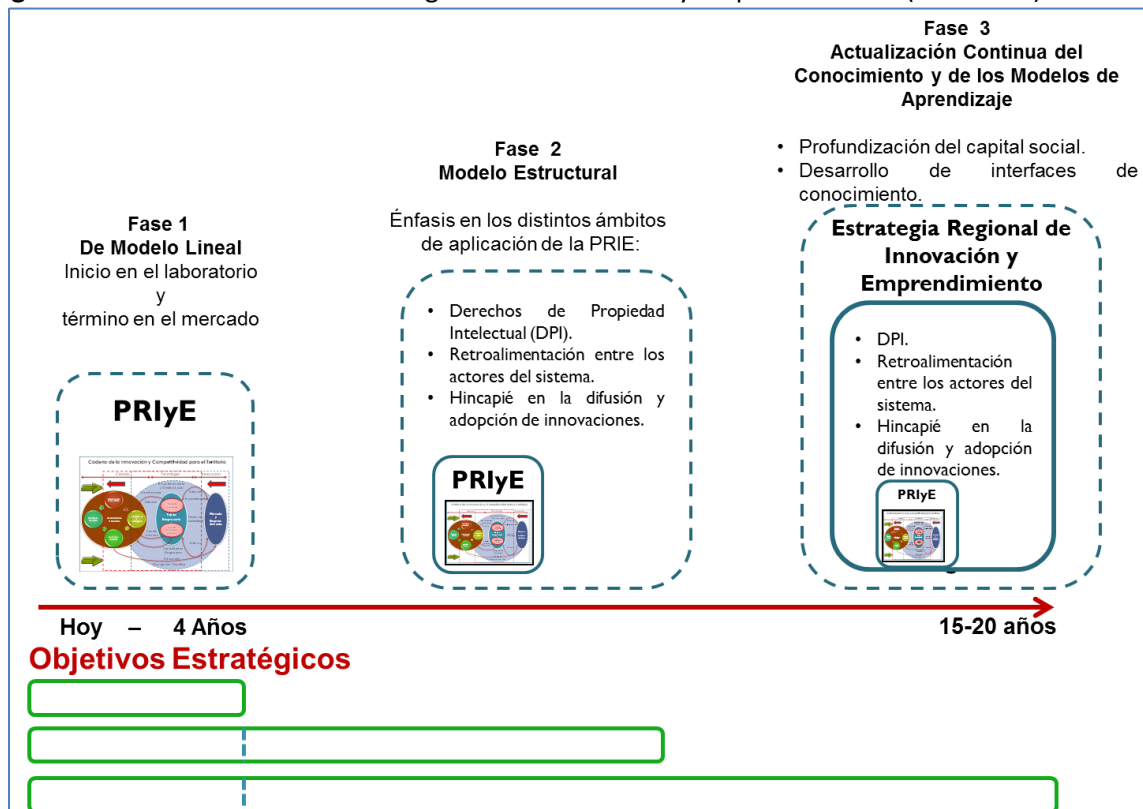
Fase 3
Actualización Continua del Conocimiento y de los Modelos de Aprendizaje

• Profundización del capital social.
• Desarrollo de interfaces de conocimiento.

Estrategia Regional de Innovación y Emprendimiento

• DPI.
• Retroalimentación entre los actores del sistema.
• Hincapié en la difusión y adopción de innovaciones.

PRIyE

Fase 2
Modelo Estructural

Énfasis en los distintos ámbitos de aplicación de la PRIE:

• Derechos de Propiedad Intelectual (DPI).
• Retroalimentación entre los actores del sistema.
• Hincapié en la difusión y adopción de innovaciones.

PRIyE

Fase 1
De Modelo Lineal
Inicio en el laboratorio
y
término en el mercado

PRIyE

Cadena de la Innovación y Competitividad para el Territorio

Hoy – 4 Años

15-20 años

Objetivos Estratégicos